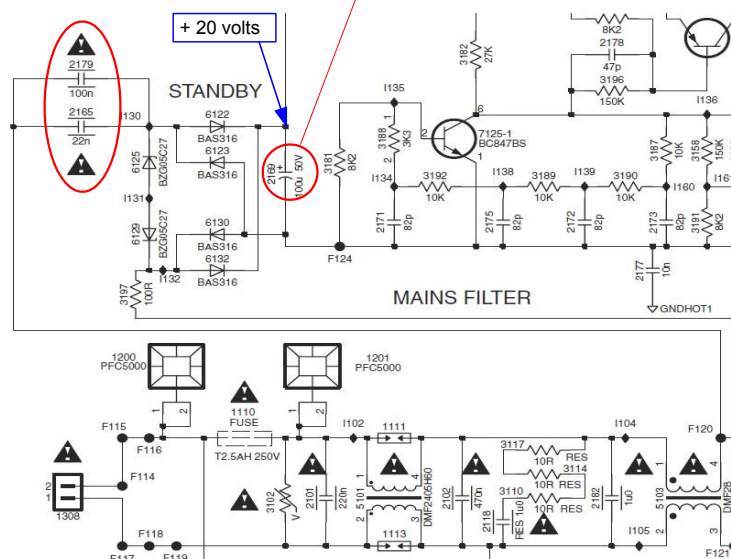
+ 20 volts

STANDBY

2179
100n
2165
22n
I130
6122
BAS316
6123
BAS316
6125
BZG05C27
I131
6129
BZG05C27
6130
BAS316
6132
BAS316
I132
3197
100R
2169
100u
50V
3181
8K2
F124
I135
3188
3K3
I134
3192
10K
2171
82p
7125-1
BC847BS
6
2
1
3182
27K
I138
2175
82p
3189
10K
I139
2172
82p
3190
10K
3187
10K
I160
2173
82p
8K2
2178
47p
3196
150K
I136
3158
150K
3191
8K2
2177
10n
GNDHOT1
I16

MAINS FILTER

1200
PFC5000
1201
PFC5000
1
2
1
2
F115
F116
1110
FUSE
T2.5AH 250V
I102
1111
3102
V
2101
220n
2
5101
1
4
3
DMF2405H60
1113
2102
470n
2118
1u0
RES
3117
10R
RES
3114
10R
RES
3110
10R
RES
2182
1u0
I104
I105
F120
4
5103
1
2
3
DMF28
2
1
F114
1308
F118
F117
F119
F121